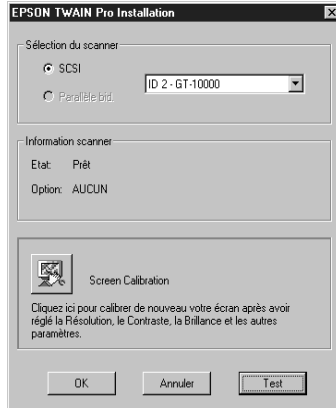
EPSON TWAIN Pro Installation

Sélection du scanner

SCSI

Parallèle bid.

ID 2 - GT-10000

Information scanner

Etat: Prêt

Option: AUCUN

Screen Calibration

Cliquez ici pour calibrer de nouveau votre écran après avoir réglé la Résolution, le Contraste, la Brillance et les autres paramètres.

OK

Annuler

Test